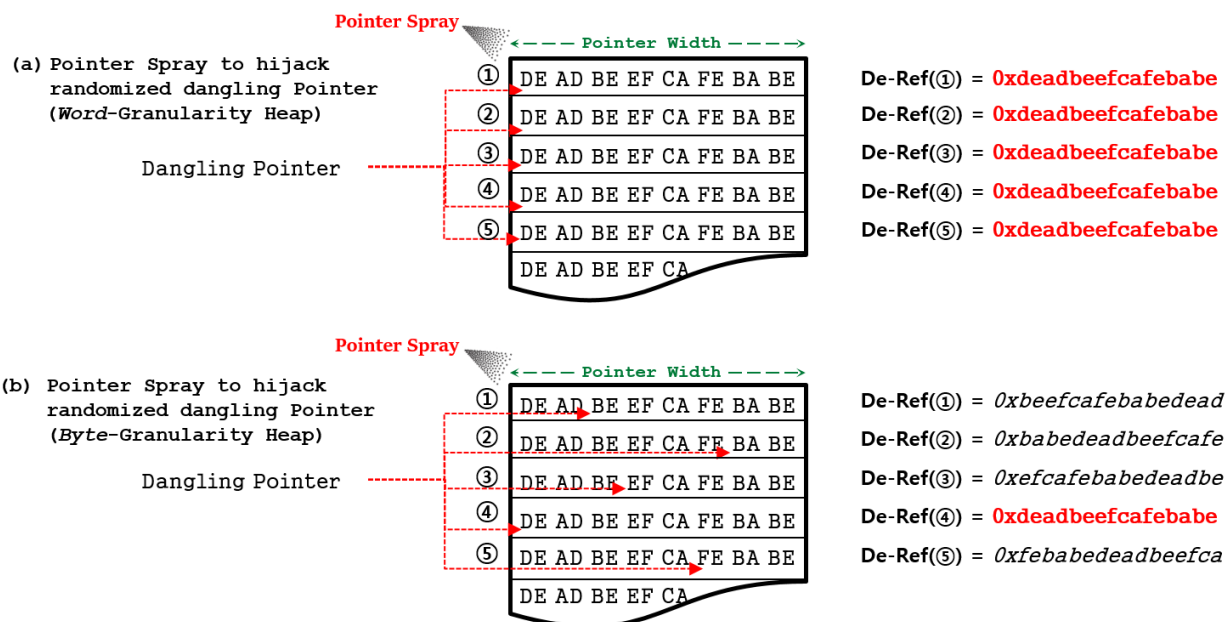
Pointer Spray

Pointer Width

(a) Pointer Spray to hijack randomized dangling Pointer (*Word*-Granularity Heap)

Dangling Pointer

① DE AD BE EF CA FE BA BE
② DE AD BE EF CA FE BA BE
③ DE AD BE EF CA FE BA BE
④ DE AD BE EF CA FE BA BE
⑤ DE AD BE EF CA FE BA BE
DE AD BE EF CA

De-Ref(①) = 0xdeadbeefcafebabe
De-Ref(②) = 0xdeadbeefcafebabe
De-Ref(③) = 0xdeadbeefcafebabe
De-Ref(④) = 0xdeadbeefcafebabe
De-Ref(⑤) = 0xdeadbeefcafebabe

Pointer Spray

Pointer Width

(b) Pointer Spray to hijack randomized dangling Pointer (*Byte*-Granularity Heap)

Dangling Pointer

① DE AD BE EF CA FE BA BE
② DE AD BE EF CA FE BA BE
③ DE AD BE EF CA FE BA BE
④ DE AD BE EF CA FE BA BE
⑤ DE AD BE EF CA FE BA BE
DE AD BE EF CA

De-Ref(①) = *0xbeefcafebabedead*
De-Ref(②) = *0xbabedeadbeefcafe*
De-Ref(③) = *0xefcafebabedeadbe*
De-Ref(④) = 0xdeadbeefcafebabe
De-Ref(⑤) = *0xfebabedeadbeefca*